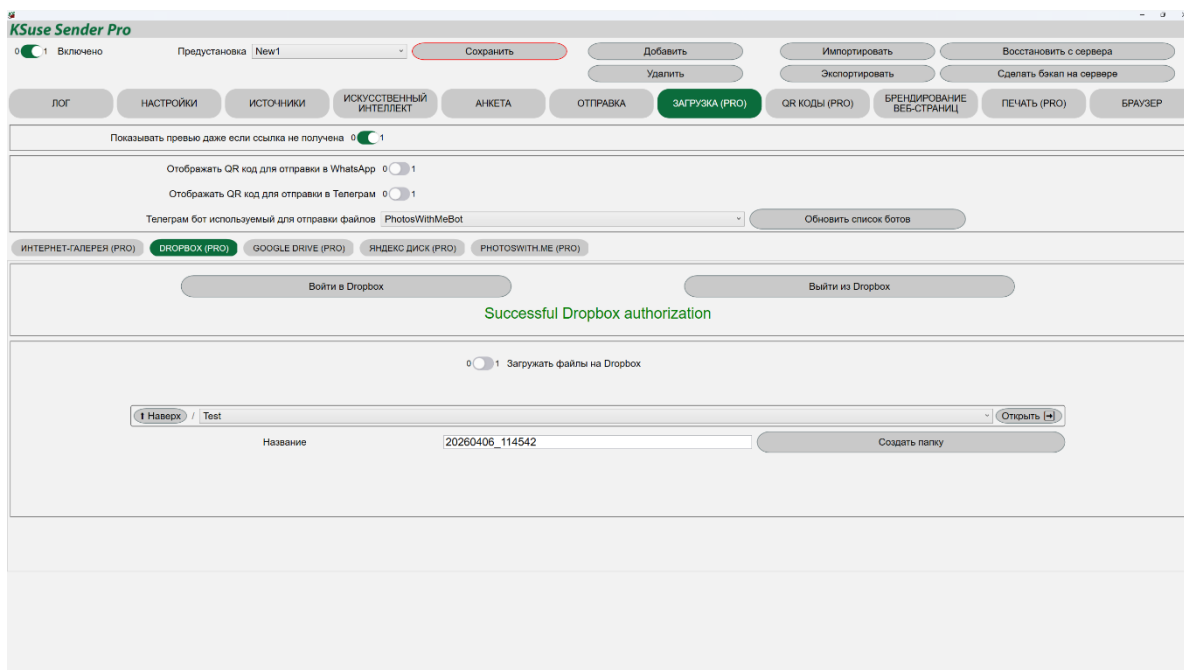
KSuse Sender Pro

0 1 Включено

Предустановка New1

Сохранить

Добавить

Удалить

Импортировать

Экспортировать

Восстановить с сервера

Сделать бэкап на сервере

ЛОГ | НАСТРОЙКИ | ИСТОЧНИКИ | ИСКУССТВЕННЫЙ ИНТЕЛЛЕКТ | АНКЕТА | ОТПРАВКА | ЗАГРУЗКА (PRO) | QR КОДЫ (PRO) | БРЕНДИРОВАНИЕ ВЕБ-СТРАНИЦ | ПЕЧАТЬ (PRO) | БРАУЗЕР

Показывать превью даже если ссылка не получена 0 1

Отображать QR код для отправки в WhatsApp 0 1

Отображать QR код для отправки в Телеграм 0 1

Телеграм бот используемый для отправки файлов PhotosWithMeBot

Обновить список ботов

ИНТЕРНЕТ-ГАЛЕРЕЯ (PRO) | DROPBOX (PRO) | GOOGLE DRIVE (PRO) | ЯНДЕКС ДИСК (PRO) | PHOTOSWITH.ME (PRO)

Войти в Dropbox

Выйти из Dropbox

Successful Dropbox authorization

0 1 Загружать файлы на Dropbox

⬆ Наверх / Test

Открыть

Название 20260406_114542

Создать папку